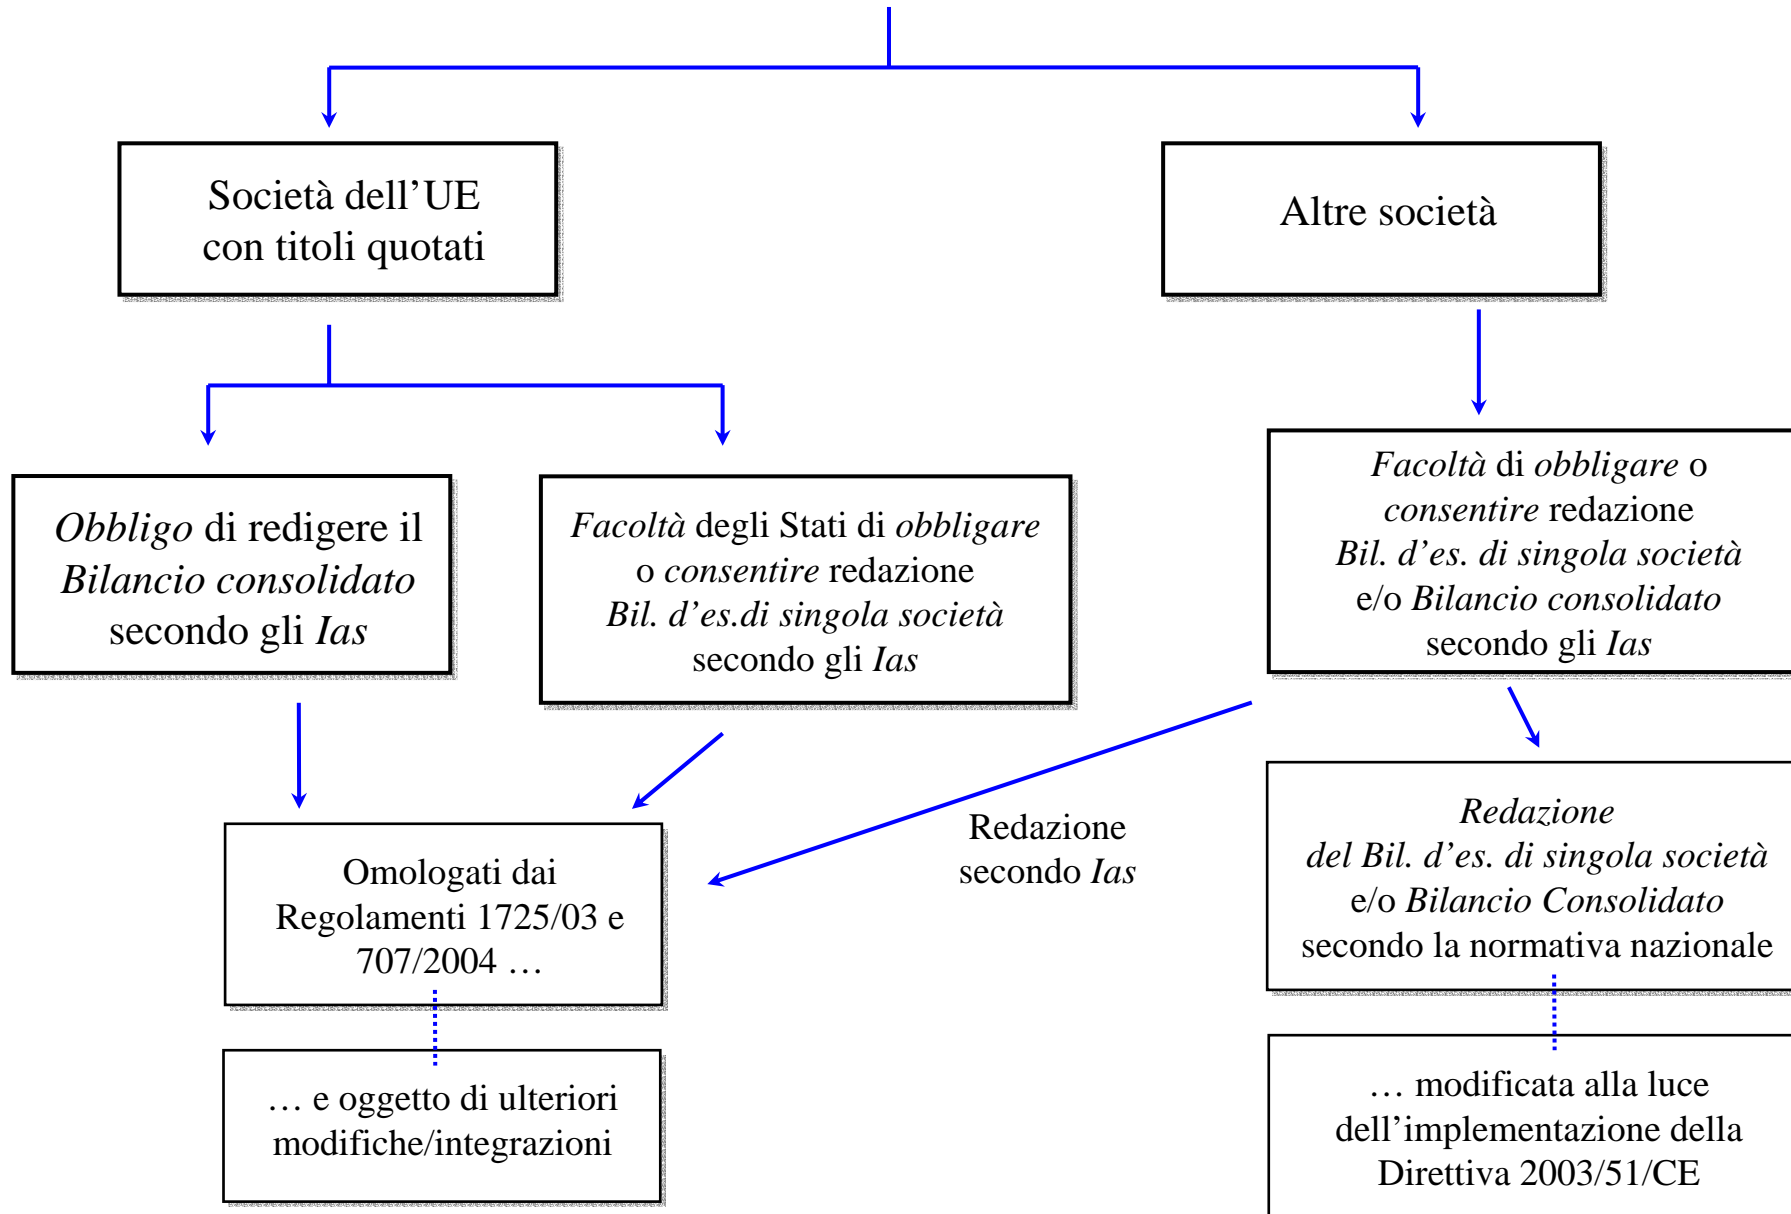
Società dell’UE con titoli quotati

Altre società

Obbligo di redigere il Bilancio consolidato secondo gli Ias

Facoltà degli Stati di obbligare o consentire redazione Bil. d’es.di singola società secondo gli Ias

Facoltà di obbligare o consentire redazione Bil. d’es. di singola società e/o Bilancio consolidato secondo gli Ias

Redazione secondo Ias

Omologati dai Regolamenti 1725/03 e 707/2004 …

… e oggetto di ulteriori modifiche/integrazioni

Redazione del Bil. d’es. di singola società e/o Bilancio Consolidato secondo la normativa nazionale

… modificata alla luce dell’implementazione della Direttiva 2003/51/CE